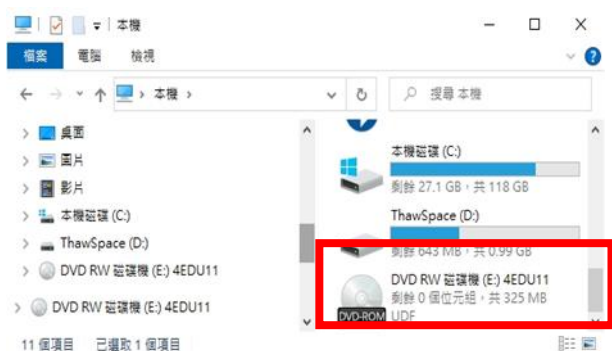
本機

檔案 電腦 檢視

本機 ›

搜尋 本機

桌面
圖片
影片
本機磁碟 (C:)
ThawSpace (D:)
DVD RW 磁碟機 (E:) 4EDU11
DVD RW 磁碟機 (E:) 4EDU11

本機磁碟 (C:)
剩餘 27.1 GB，共 118 GB

ThawSpace (D:)
剩餘 643 MB，共 0.99 GB

DVD RW 磁碟機 (E:) 4EDU11
剩餘 0 個位元組，共 325 MB
UDF

DVD-ROM

11 個項目 已選取 1 個項目